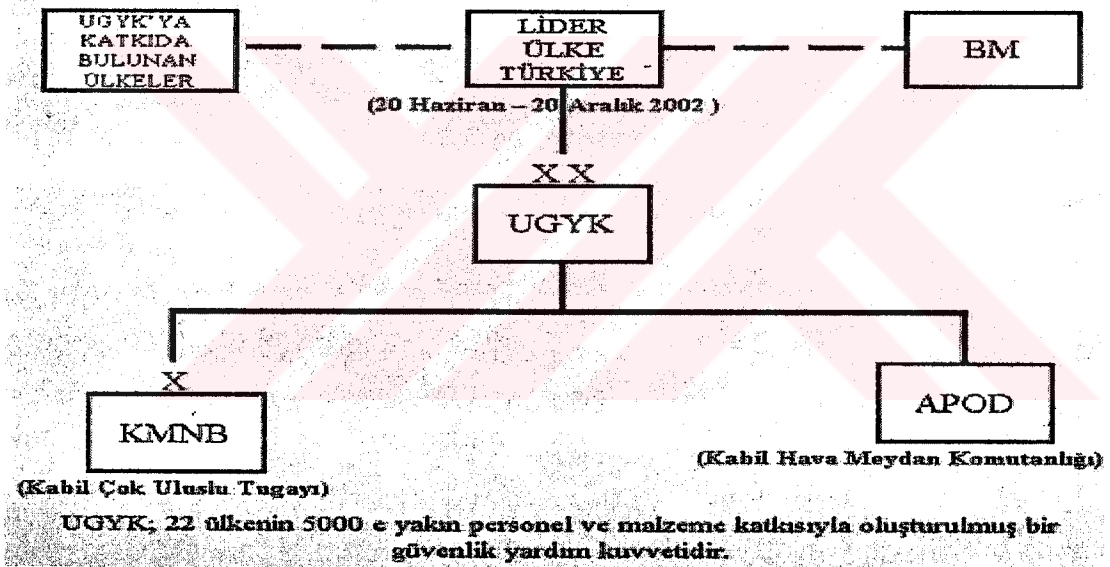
UGYK'YA KATKIDA BULUNAN ÜLKELER

LİDER ÜLKE TÜRKİYE

BM

(20 Haziran – 20 Aralık 2002 )

XX

UGYK

X

KMNB

(Kabil Çok Uluslu Tugayı)

APOD

(Kabil Hava Meydan Komutanlığı)

UGYK; 22 ülkenin 5000 e yakın personel ve malzeme katkısıyla oluşturulmuş bir güvenlik yardım kuvvetidir.